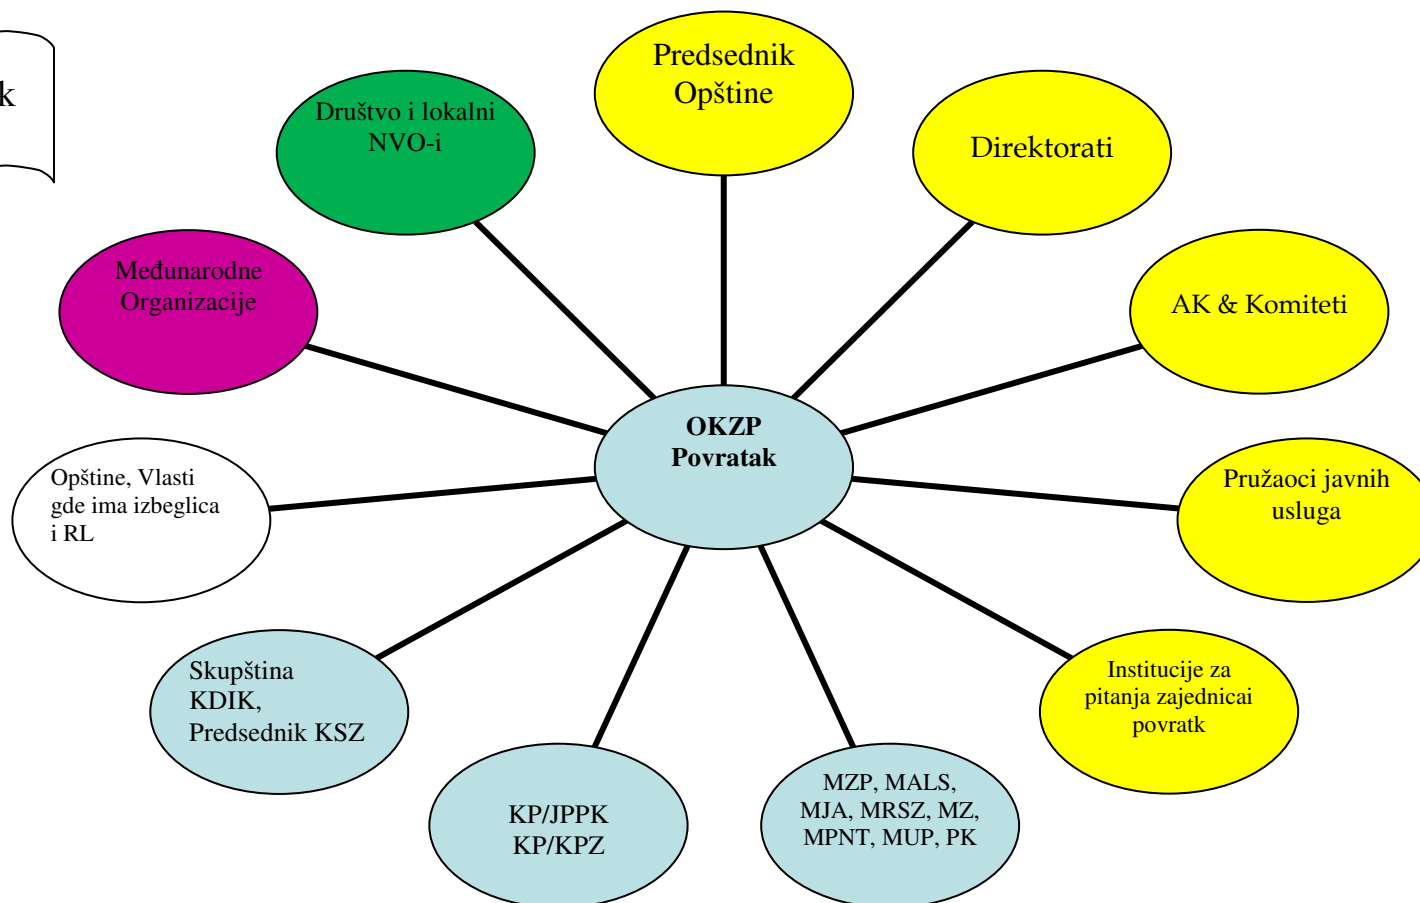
k

Društvo i lokalni NVO-i

Predsednik Opštine

Direktorati

Međunarodne Organizacije

AK & Komiteti

OKZP Povratak

Opštine, Vlasti gde ima izbeglica i RL

Pružaoci javnih usluga

Skupština KDIK, Predsednik KSZ

Institucije za pitanja zajednicai povratk

KP/JPPK KP/KPZ

MZP, MALS, MJA, MRSZ, MZ, MPNT, MUP, PK